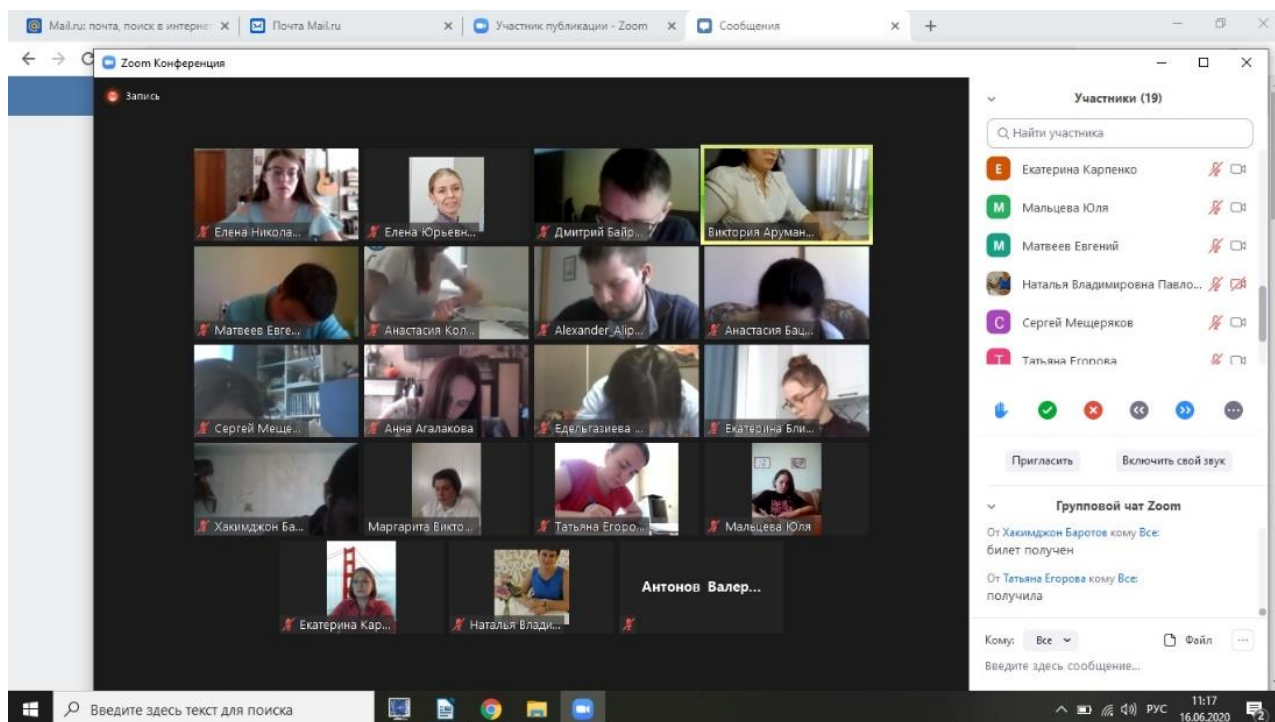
Mail.ru: почта, поиск в интерне ×
Почта Mail.ru ×
Участник публикации - Zoom ×
Сообщения ×
+

Zoom Конференция

Запись

Елена Никола...
Елена Юрьевн...
Дмитрий Байр...
Виктория Аруман...
Матвеев Евге...
Анастасия Кол...
Alexander_Alip...
Анастасия Бац...
Сергей Меще...
Анна Агалакова
Едельгазиева ...
Екатерина Бли...
Хакимджон Ба...
Маргарита Викто...
Татьяна Егоро...
Мальцева Юля
Екатерина Кар...
Наталья Влади...
Антонов Валер...

Участники (19)

Найти участника

Екатерина Карпенко
Мальцева Юля
Матвеев Евгений
Наталья Владимировна Павло...
Сергей Мещеряков
Татьяна Егорова

Пригласить
Включить свой звук

Групповой чат Zoom

От Хакимджон Баротов кому Все:
билет получен

От Татьяна Егорова кому Все:
получила

Кому: Все
Файл
...
Введите здесь сообщение...

Введите здесь текст для поиска

РУС
11:17
16.06.2020